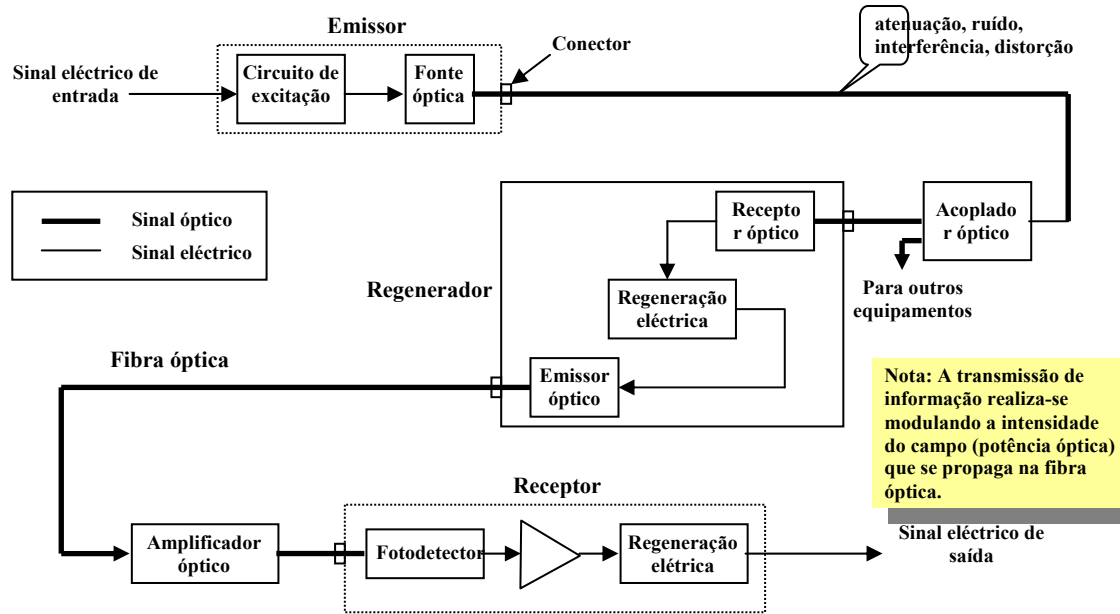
Emissor

Conector

atenuação, ruído, interferência, distorção

Sinal eléctrico de entrada

Circuito de excitação

Fonte óptica

Sinal óptico

Sinal eléctrico

Recepto r óptico

Acoplado r óptico

Para outros equipamentos

Regenerador

Regeneração eléctrica

Fibra óptica

Emissor óptico

Nota: A transmissão de informação realiza-se modulando a intensidade do campo (potência óptica) que se propaga na fibra óptica.

Receptor

Amplificador óptico

Fotodetector

Regeneração elétrica

Sinal eléctrico de saída